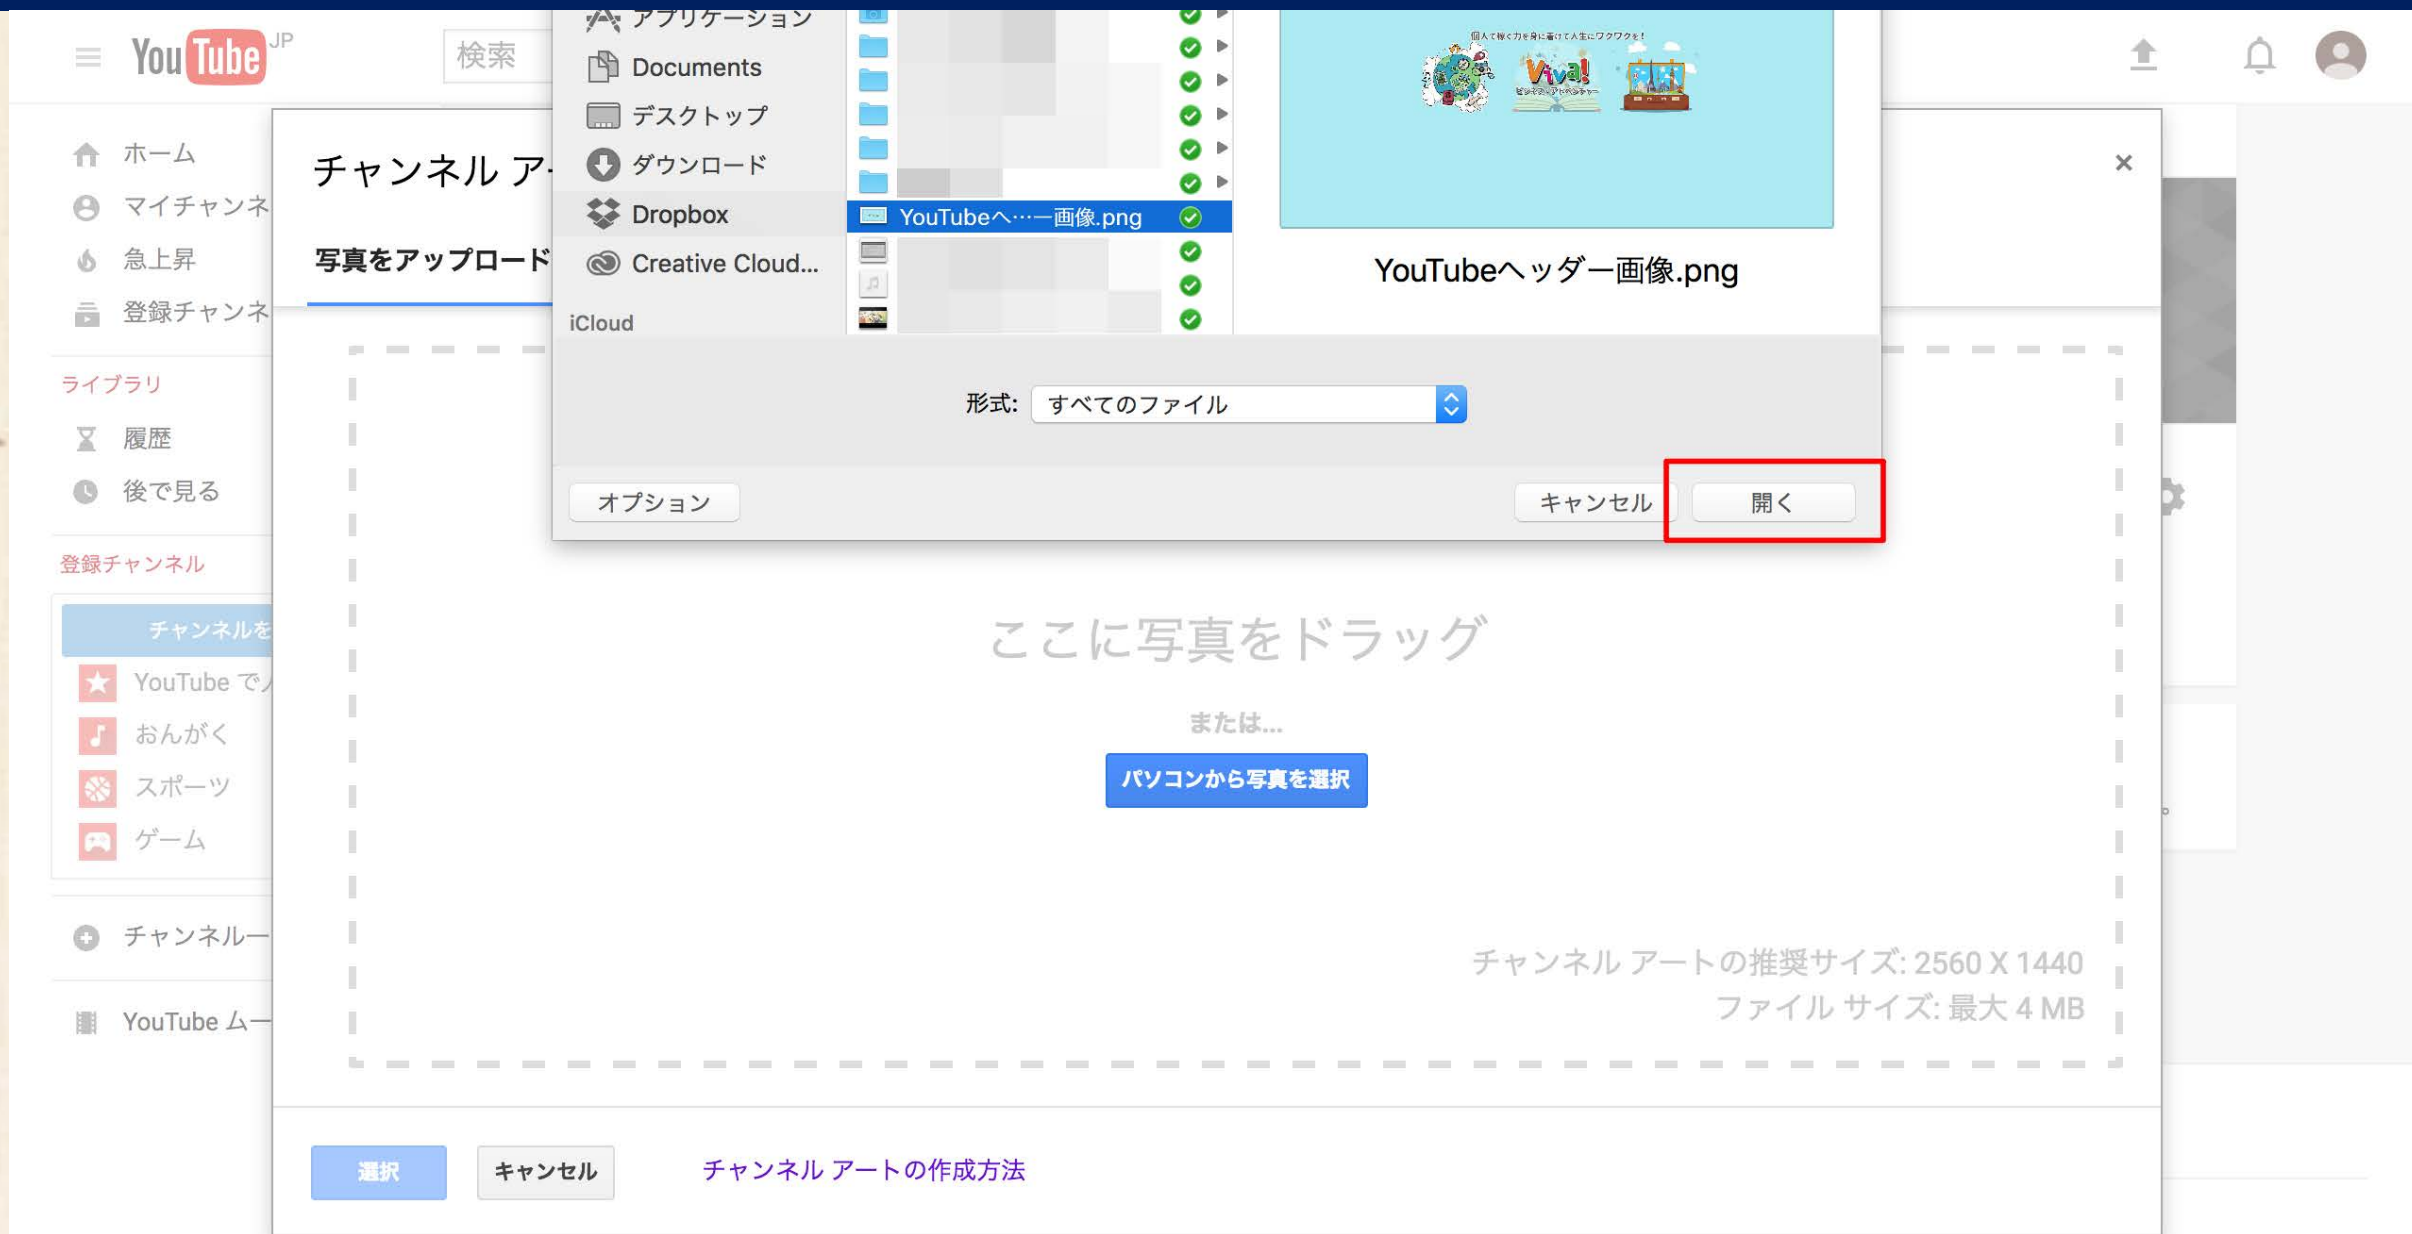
YouTube JP
検索

ホーム
マイチャンネ
急上昇
登録チャンネ
ライブラリ
履歴
後で見る
登録チャンネル
チャンネルを
YouTube で
おんがく
スポーツ
ゲーム
チャンネル一
YouTube ムー

チャンネル ア
写真をアップロード

アプリケーション
Documents
デスクトップ
ダウンロード
Dropbox
Creative Cloud...
iCloud

YouTubeへ…ー画像.png

Viva!

YouTubeヘッダー画像.png

形式: すべてのファイル

オプション
キャンセル
開く

ここに写真をドラッグ
または...
パソコンから写真を選択

チャンネル アートの推奨サイズ: 2560 X 1440
ファイル サイズ: 最大 4 MB

選択
キャンセル
チャンネル アートの作成方法